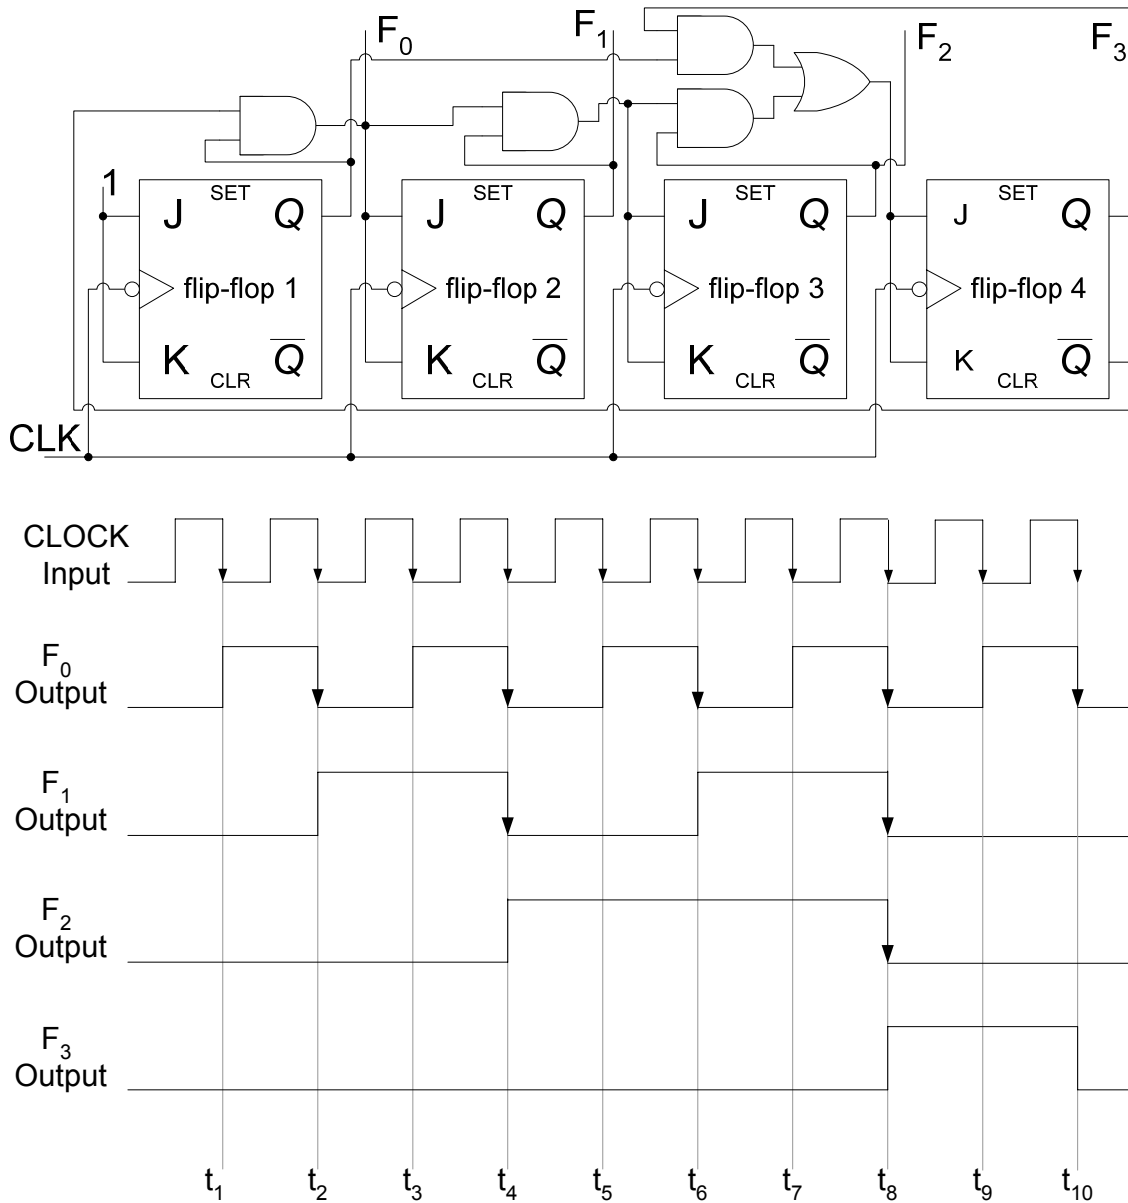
$F_0$ $F_1$ $F_2$ $F_3$

1

J SET Q
flip-flop 1
K CLR $\overline{Q}$

J SET Q
flip-flop 2
K CLR $\overline{Q}$

J SET Q
flip-flop 3
K CLR $\overline{Q}$

J SET Q
flip-flop 4
K CLR $\overline{Q}$

CLK

CLOCK Input

$F_0$ Output

$F_1$ Output

$F_2$ Output

$F_3$ Output

$t_1$ $t_2$ $t_3$ $t_4$ $t_5$ $t_6$ $t_7$ $t_8$ $t_9$ $t_{10}$